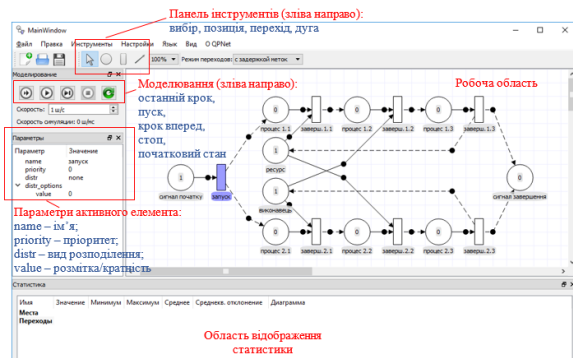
MainWindow

Панель інструментів (зліва направо): вибір, позиція, перехід, дуга

Файл Правка Инструменты Настройки Язык Вид О QPNet

100% Режим переходов: с задержкой меток

Моделирование

Моделювання (зліва направо): останній крок, пуск, крок вперед, стоп, початковий стан

Скорость: 1 ш/с

Скорость симуляции: 0 ш/с

Параметры

| Параметр | Значение |
|---|---|
| name | запуск |
| priority | 0 |
| distr | none |
| distr_options | |
| value | 0 |

Параметри активного елемента:
name – ім'я;
priority – пріоритет;
distr – вид розподілення;
value – розмітка/кратність

Робоча область

0 процес 1.1
заверш. 1.1
0 процес 1.2
заверш. 1.2
0 процес 1.3
заверш. 1.3
1 ресурс
1 сигнал початку
запуск
1 виконавець
0 сигнал завершення
0 процес 2.1
заверш. 2.1
0 процес 2.2
заверш. 2.2
0 процес 2.3
заверш. 2.3

Статистика

| Имя | Значение | Минимум | Максимум | Среднее | Среднекв. отклонение | Диаграмма |
|---|---|---|---|---|---|---|
| Места | | | | | | |
| Переходы | | | | | | |

Область відображення статистики